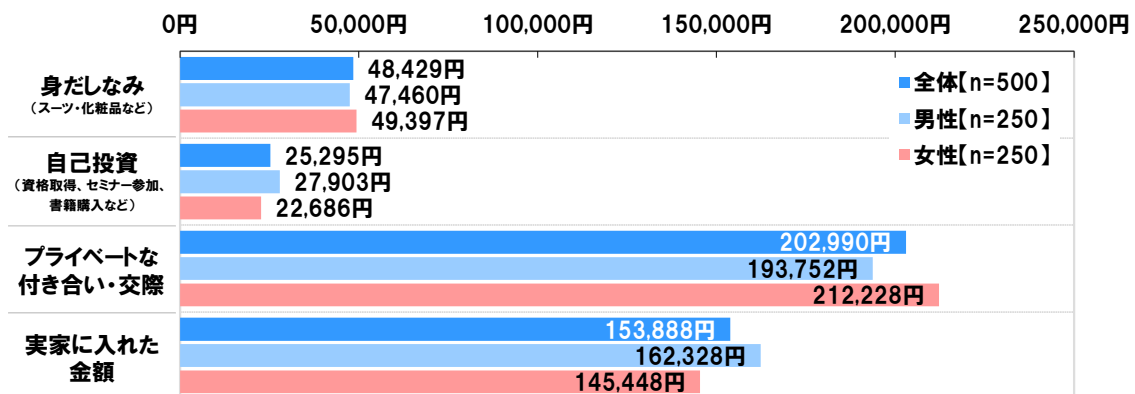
| | 0円 | 50,000円 | 100,000円 | 150,000円 | 200,000円 | 250,000円 |
|---|---|---|---|---|---|---|

■全体【n=500】
■男性【n=250】
■女性【n=250】

| 項目 | 全体【n=500】 | 男性【n=250】 | 女性【n=250】 |
|---|---|---|---|
| 身だしなみ（スーツ・化粧品など） | 48,429円 | 47,460円 | 49,397円 |
| 自己投資（資格取得、セミナー参加、書籍購入など） | 25,295円 | 27,903円 | 22,686円 |
| プライベートな付き合い・交際 | 202,990円 | 193,752円 | 212,228円 |
| 実家に入れた金額 | 153,888円 | 162,328円 | 145,448円 |